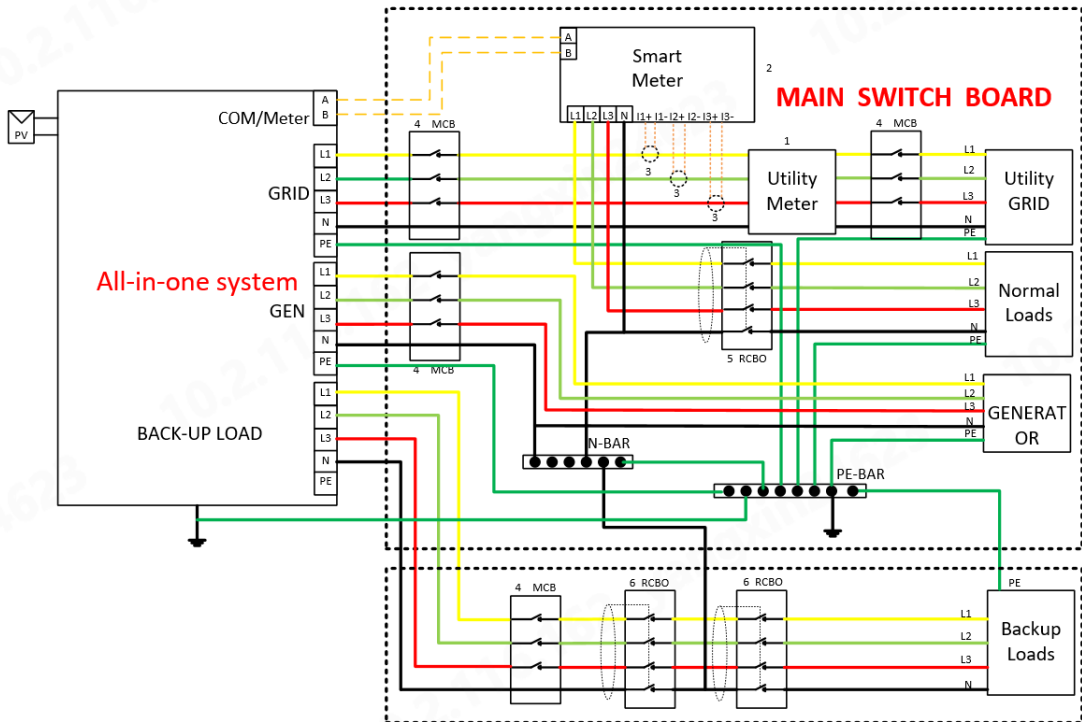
PV

COM/Meter
A
B

GRID
L1
L2
L3
N
PE

All-in-one system

GEN
L1
L2
L3
N
PE

BACK-UP LOAD
L1
L2
L3
N
PE

A
B
Smart Meter
2
L1 L2 L3 N
I1+ I1- I2+ I2- I3+ I3-

MAIN SWITCH BOARD

4 MCB
3
3
3
1
Utility Meter
4 MCB
L1
L2
L3
N
PE
Utility GRID

4 MCB

L1
L2
L3
N
PE
Normal Loads
5 RCBO

L1
L2
L3
N
PE
GENERATOR

N-BAR
PE-BAR

4 MCB
6 RCBO
6 RCBO
PE
L1
L2
L3
N
Backup Loads